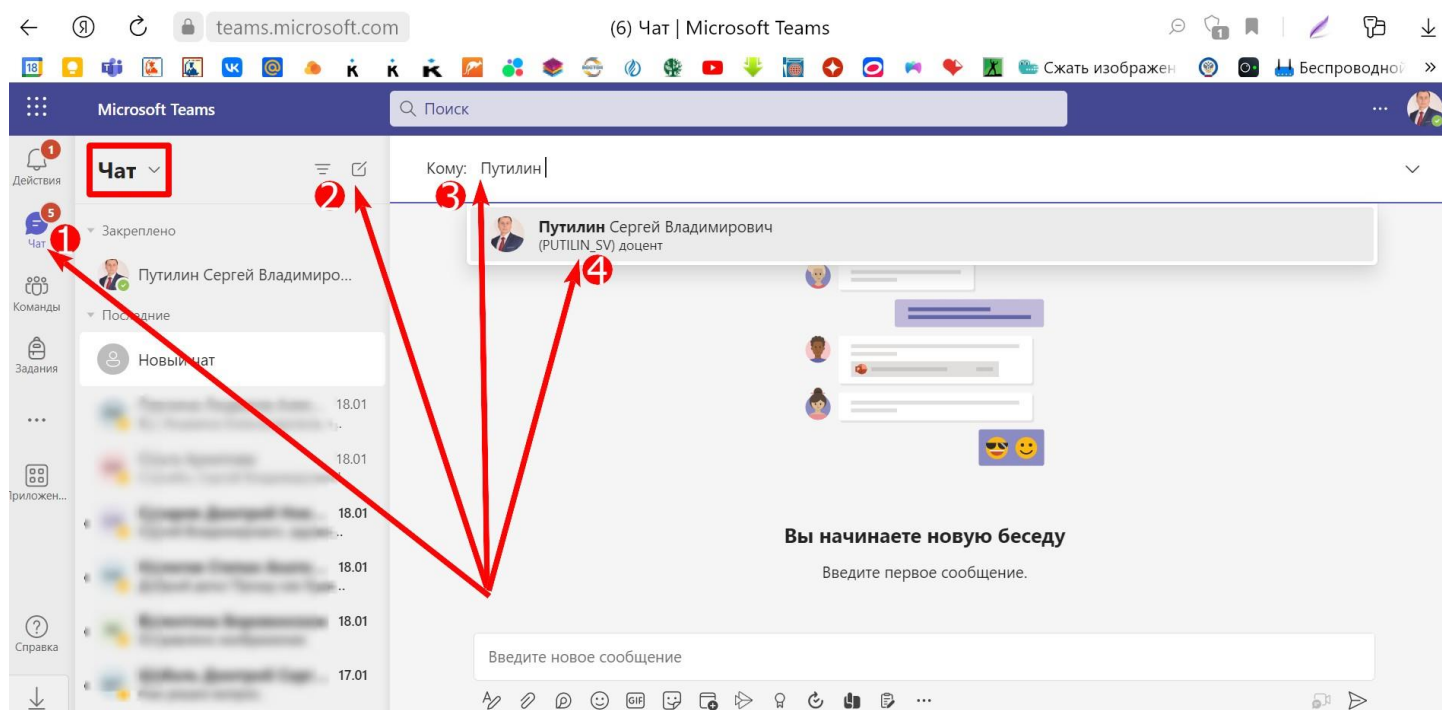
teams.microsoft.com (6) Чат | Microsoft Teams

18 К К К Сжать изображен Беспроводной »

Microsoft Teams Поиск ...

1 Действия

5 Чат 1

Команды

Задания

...

Приложен...

Справка

Чат

2

Закреплено

Путилин Сергей Владимиро...

Последние

Новый чат

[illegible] 18.01

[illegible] 18.01

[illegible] 18.01

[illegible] 18.01

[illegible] 18.01

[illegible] 17.01

Кому: Путилин

3

**Путилин** Сергей Владимирович
(PUTILIN_SV) доцент

4

Вы начинаете новую беседу

Введите первое сообщение.

Введите новое сообщение